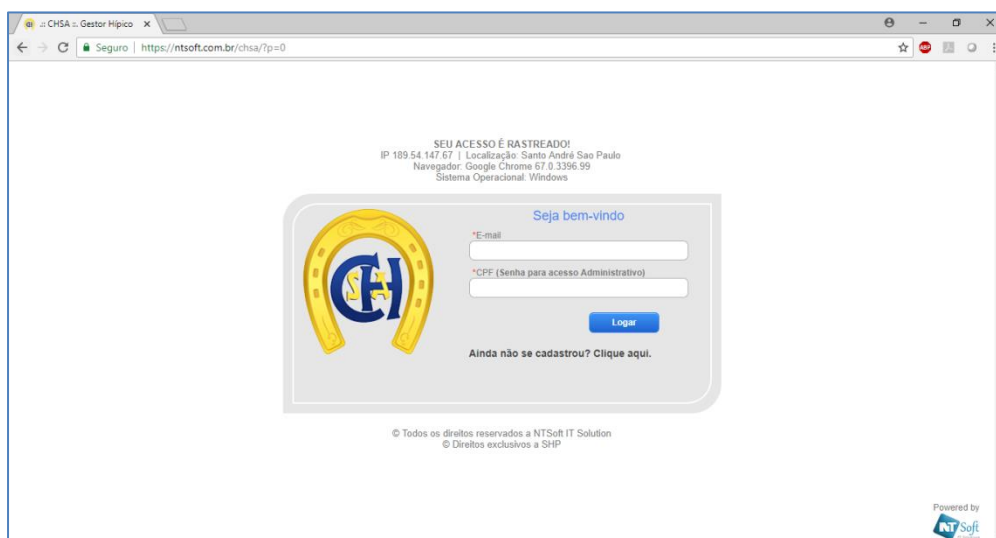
.:: CHSA :. Gestor Hípico ×

Seguro | https://ntsoft.com.br/chsa/?p=0

SEU ACESSO É RASTREADO!
IP 189.54.147.67 | Localização: Santo André Sao Paulo
Navegador: Google Chrome 67.0.3396.99
Sistema Operacional: Windows

CSH

Seja bem-vindo

*E-mail

*CPF (Senha para acesso Administrativo)

Logar

Ainda não se cadastrou? Clique aqui.

© Todos os direitos reservados a NTSoft IT Solution
© Direitos exclusivos a SHP

Powered by
NT Soft